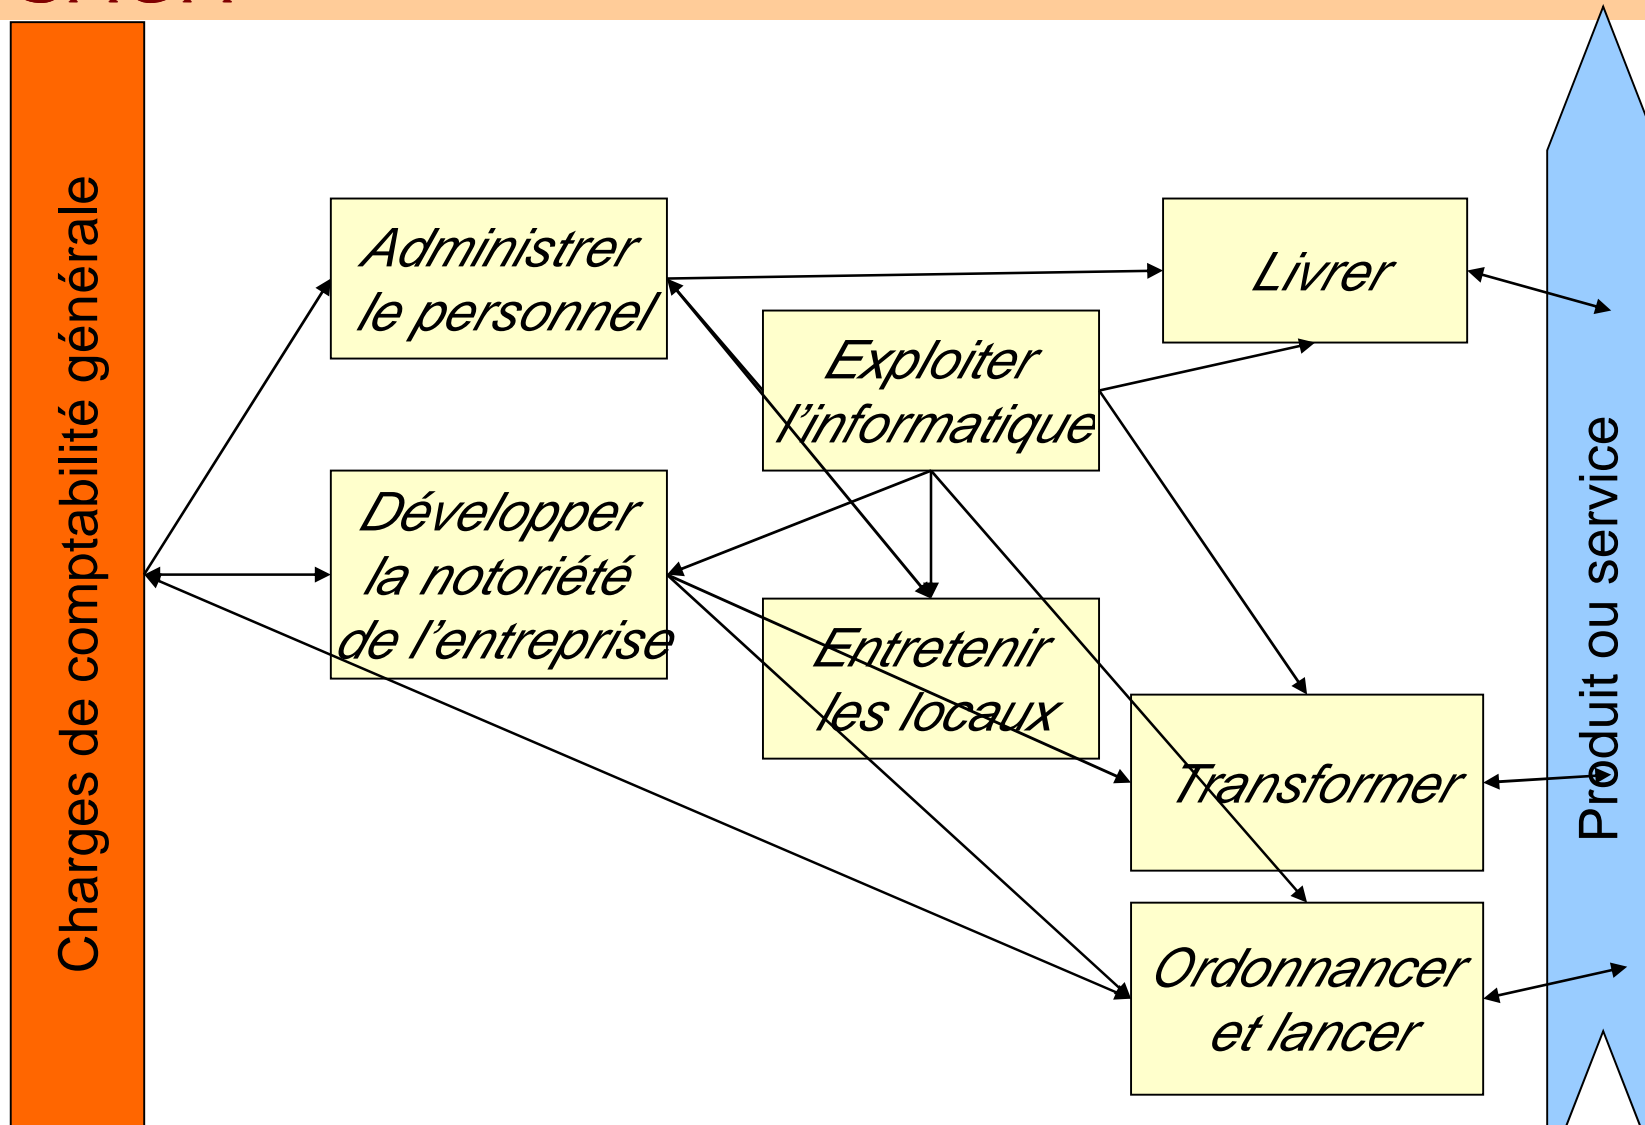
Charges de comptabilité générale

Administrer le personnel

Livrer

Exploiter l'informatique

Développer la notoriété de l'entreprise

Entretenir les locaux

Transformer

Ordonnancer et lancer

Produit ou service